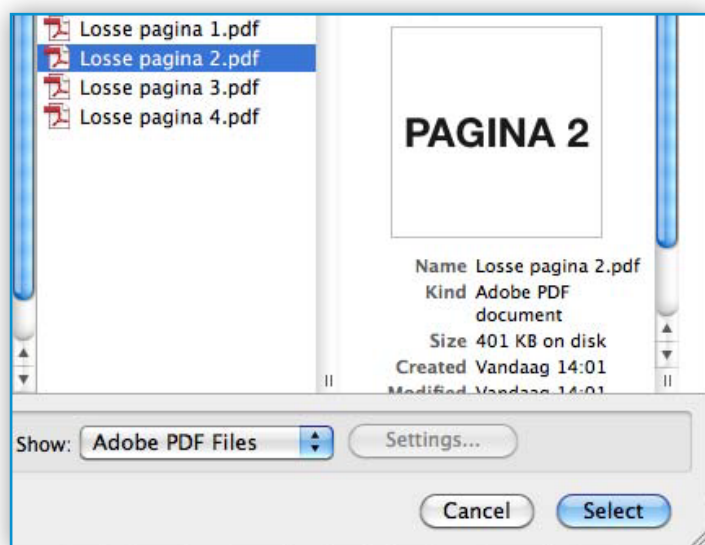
Losse pagina 1.pdf
Losse pagina 2.pdf
Losse pagina 3.pdf
Losse pagina 4.pdf

PAGINA 2

Name Losse pagina 2.pdf
Kind Adobe PDF document
Size 401 KB on disk
Created Vandaag 14:01
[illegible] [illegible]

Show: Adobe PDF Files
Settings...

Cancel
Select